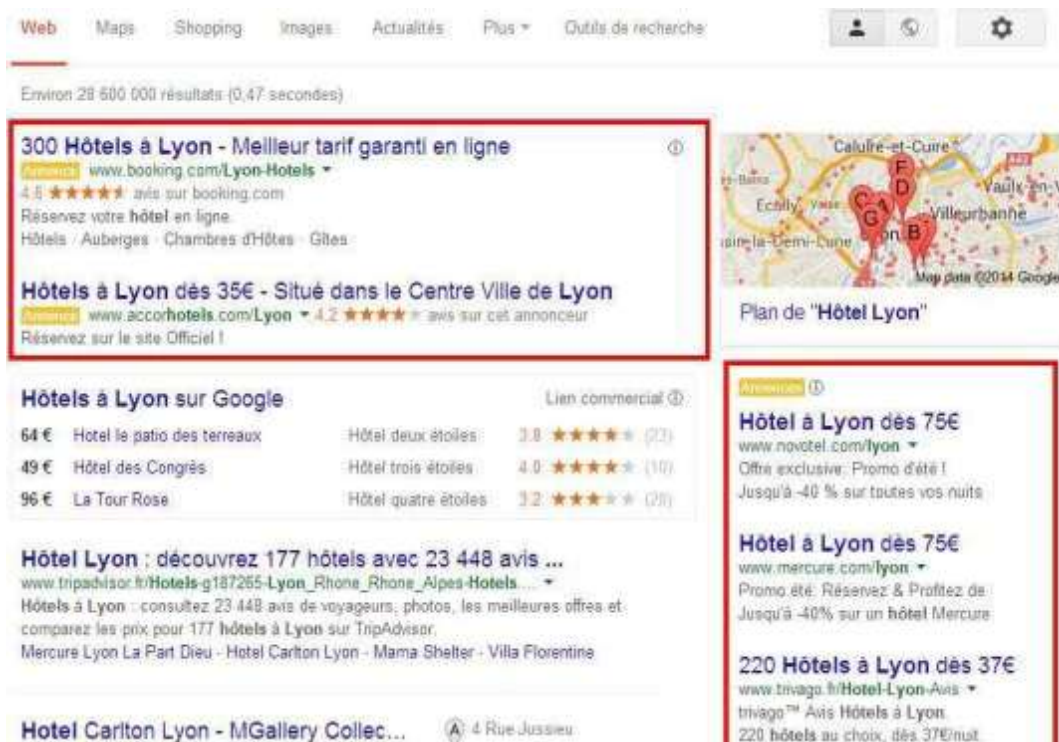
Web Maps Shopping Images Actualités Plus ▾ Outils de recherche

Environ 28 600 000 résultats (0,47 secondes)

300 Hôtels à Lyon - Meilleur tarif garanti en ligne
Annonce www.booking.com/Lyon-Hotels ▾
4,6 ★★★★★ avis sur booking.com
Réservez votre hôtel en ligne.
Hôtels · Auberges · Chambres d'Hôtes · Gîtes

Hôtels à Lyon dès 35€ - Situé dans le Centre Ville de Lyon
Annonce www.accorhotels.com/Lyon ▾ 4,2 ★★★★★ avis sur cet annonceur
Réservez sur le site Officiel !

Hôtels à Lyon sur Google
Lien commercial

| | | | |
|---|---|---|---|
| 64 € | Hotel le patio des terreaux | Hôtel deux étoiles | 3,8 ★★★★★ (23) |
| 49 € | Hôtel des Congrès | Hôtel trois étoiles | 4,0 ★★★★★ (10) |
| 96 € | La Tour Rose | Hôtel quatre étoiles | 3,2 ★★★★★ (28) |

Hôtel Lyon : découvrez 177 hôtels avec 23 448 avis ...
www.tripadvisor.fr/Hotels-g187265-Lyon_Rhone_Rhone_Alpes-Hotels... ▾
Hôtels à Lyon : consultez 23 448 avis de voyageurs, photos, les meilleures offres et comparez les prix pour 177 hôtels à Lyon sur TripAdvisor.
Mercure Lyon La Part Dieu - Hotel Carlton Lyon - Mama Shelter - Villa Florentine

Hotel Carlton Lyon - MGallery Collec...
A 4 Rue Jussieu

Caluire-et-Cuire
Vaulx-en-Velin
Ecully
Villeurbanne
Lyon
F D C G A B
Map data ©2014 Google

Plan de "Hôtel Lyon"

Annonces

Hôtel à Lyon dès 75€
www.novotel.com/lyon ▾
Offre exclusive: Promo d'été !
Jusqu'à -40 % sur toutes vos nuits

Hôtel à Lyon dès 75€
www.mercure.com/lyon ▾
Promo été: Réservez & Profitez de Jusqu'à -40% sur un hôtel Mercure

220 Hôtels à Lyon dès 37€
www.trivago.fr/Hotel-Lyon-Avis ▾
trivago™ Avis Hôtels à Lyon.
220 hôtels au choix, dès 37€/nuit.